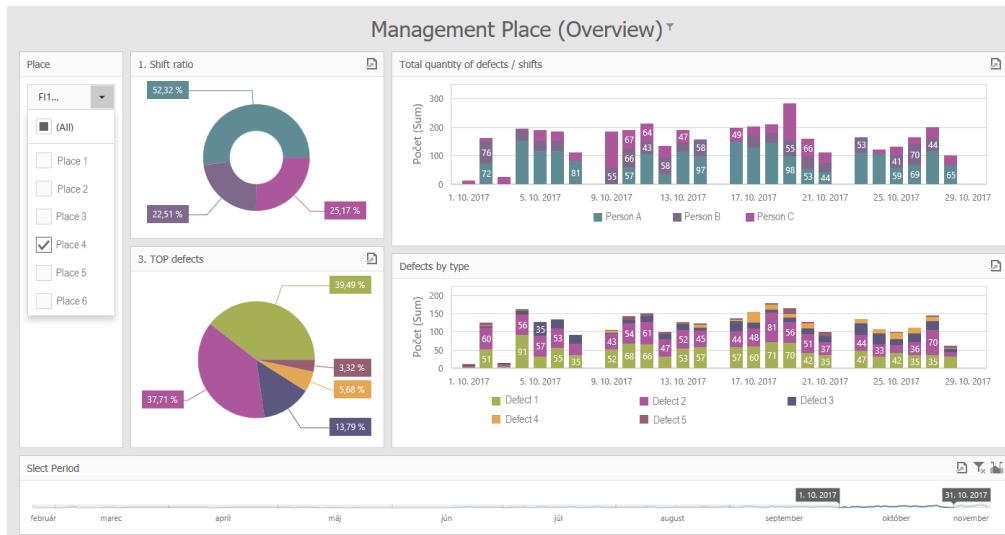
Management Place (Overview)

Place

Fl1...

(All)

Place 1

Place 2

Place 3

Place 4

Place 5

Place 6

1. Shift ratio

52,32 %

22,51 %

25,17 %

3. TOP defects

39,49 %

3,32 %

5,68 %

37,71 %

13,79 %

Total quantity of defects / shifts

Počet (Sum)

300

200

100

0

76

72

81

67

66

55

64

43

57

58

47

58

97

49

55

66

98

52

44

53

41

59

70

69

44

65

1. 10. 2017

5. 10. 2017

9. 10. 2017

13. 10. 2017

17. 10. 2017

21. 10. 2017

25. 10. 2017

29. 10. 2017

Person A

Person B

Person C

Defects by type

Počet (Sum)

200

150

100

50

0

60

51

56

91

35

57

55

35

43

54

68

61

66

47

52

53

45

57

44

48

60

81

71

56

70

52

37

35

44

33

36

42

70

35

1. 10. 2017

5. 10. 2017

9. 10. 2017

13. 10. 2017

17. 10. 2017

21. 10. 2017

25. 10. 2017

29. 10. 2017

Defect 1

Defect 2

Defect 3

Defect 4

Defect 5

Slect Period

1. 10. 2017

31. 10. 2017

február

marec

apríl

máj

jún

júl

august

september

október

november